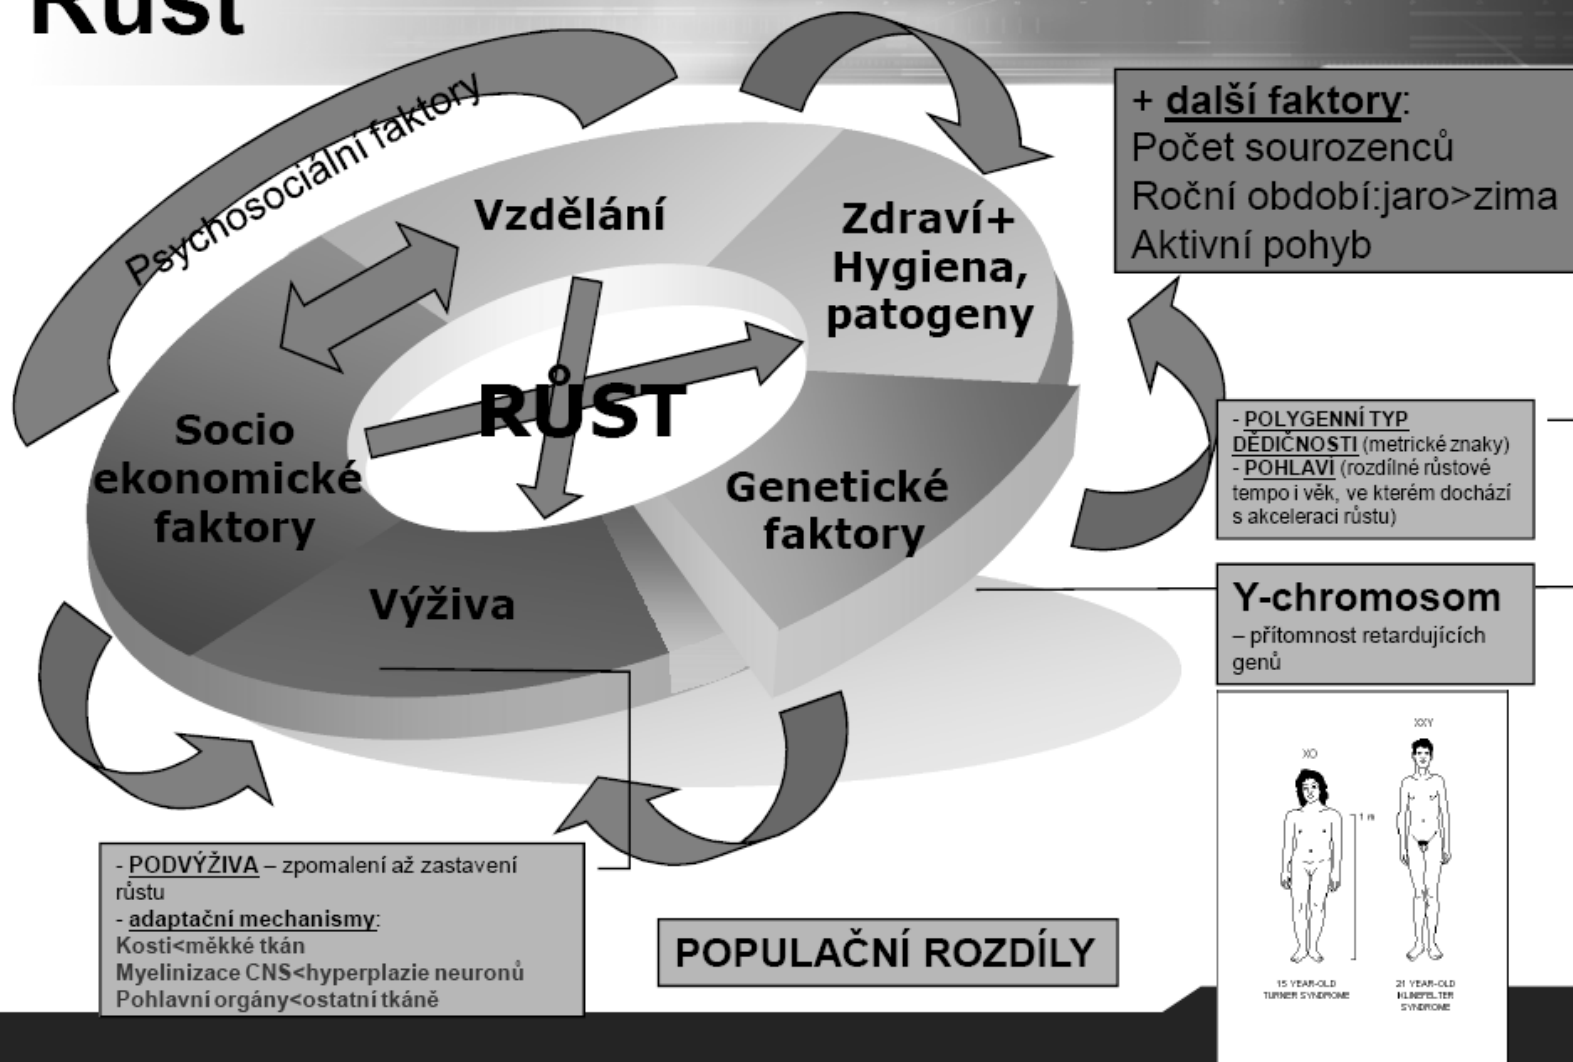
Růst

Psychosociální faktory

Vzdělání

Zdraví+ Hygiena, patogeny

RŮST

Socio ekonomické faktory

Genetické faktory

Výživa

+ další faktory:
Počet sourozenců
Roční období:jaro>zima
Aktivní pohyb

- POLYGENNÍ TYP DĚDIČNOSTI (metrické znaky)
- POHLAVI (rozdílné růstové tempo i věk, ve kterém dochází s akceleraci růstu)

Y-chromosom
– přítomnost retardujících genů

XO

XXY

1 m

15 YEAR-OLD TURNER SYNDROME

21 YEAR-OLD KLINEFELTER SYNDROME

- PODVÝŽIVA – zpomalení až zastavení růstu
- adaptační mechanismy:
Kosti<měkké tkán
Myelinizace CNS<hyperplazie neuronů
Pohlavní orgány<ostatní tkáně

POPULAČNÍ ROZDÍLY